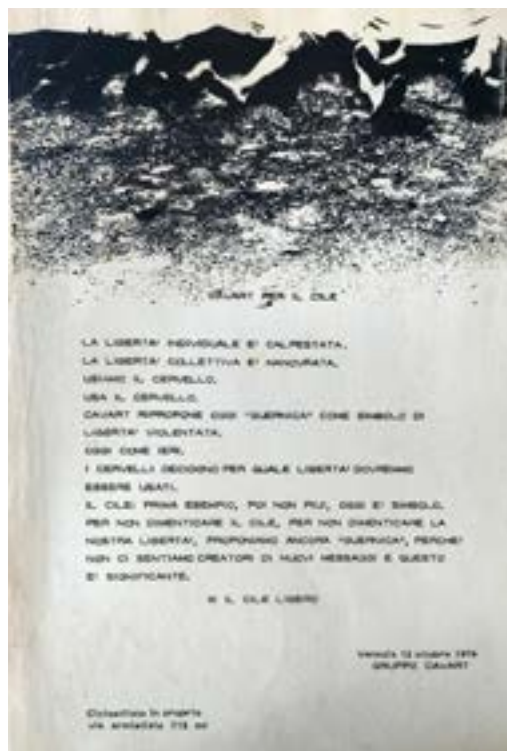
CAVART PER IL CILE

LA LIBERTA' INDIVIDUALE E' CALPESTATA,
LA LIBERTA' COLLETTIVA E' IMMOLATA,
USIAMO IL CERVELLO,
USA IL CERVELLO.
CAVART RIPROPONE OGGI "GUERNICA" COME SIMBOLO DI LIBERTA' VIOLENTATA,
OGGI COME IERI,
I CERVELLI DECIDONO PER QUALE LIBERTA' DOVREMMO ESSERE USATI.
IL CILE: PRIMA ESEMPIO, POI NON PIU', OGGI E' SIMBOLO.
PER NON DIMENTICARE IL CILE, PER NON DIMENTICARE LA NOSTRA LIBERTA', PROPONIAMO ANCORA "GUERNICA", PERCHE' NON CI SENTIAMO CREATORI DI NUOVI MESSAGGI E QUESTO E' SIGNIFICANTE.

W IL CILE LIBERO

Venezia 12 ottobre 1974
GRUPPO CAVART

Ciclostilato in proprio
via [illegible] 713 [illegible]